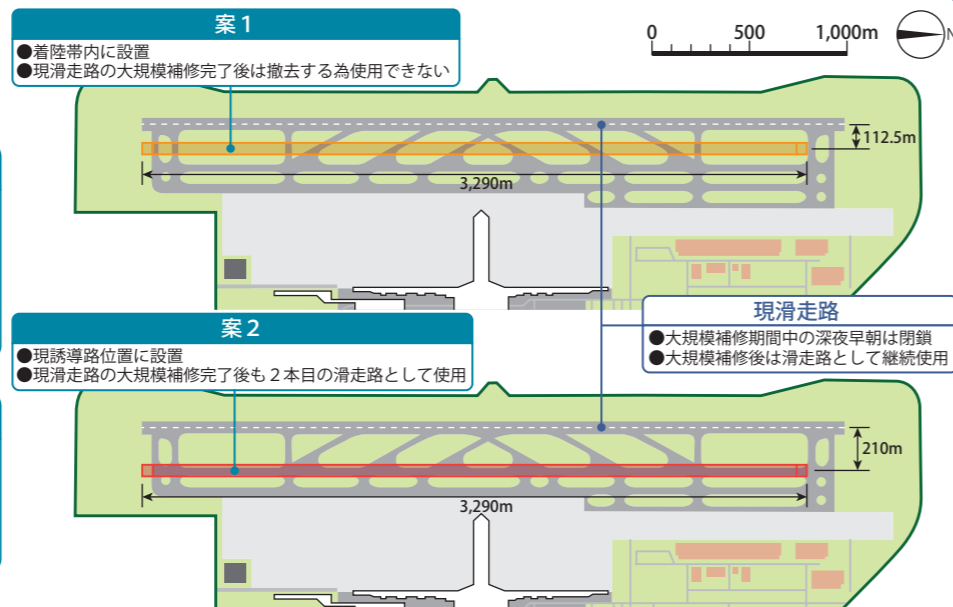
案１

●着陸帯内に設置
●現滑走路の大規模補修完了後は撤去する為使用できない

0　500　1,000m

N

112.5m

3,290m

現滑走路

●大規模補修期間中の深夜早朝は閉鎖
●大規模補修後は滑走路として継続使用

案２

●現誘導路位置に設置
●現滑走路の大規模補修完了後も２本目の滑走路として使用

210m

3,290m